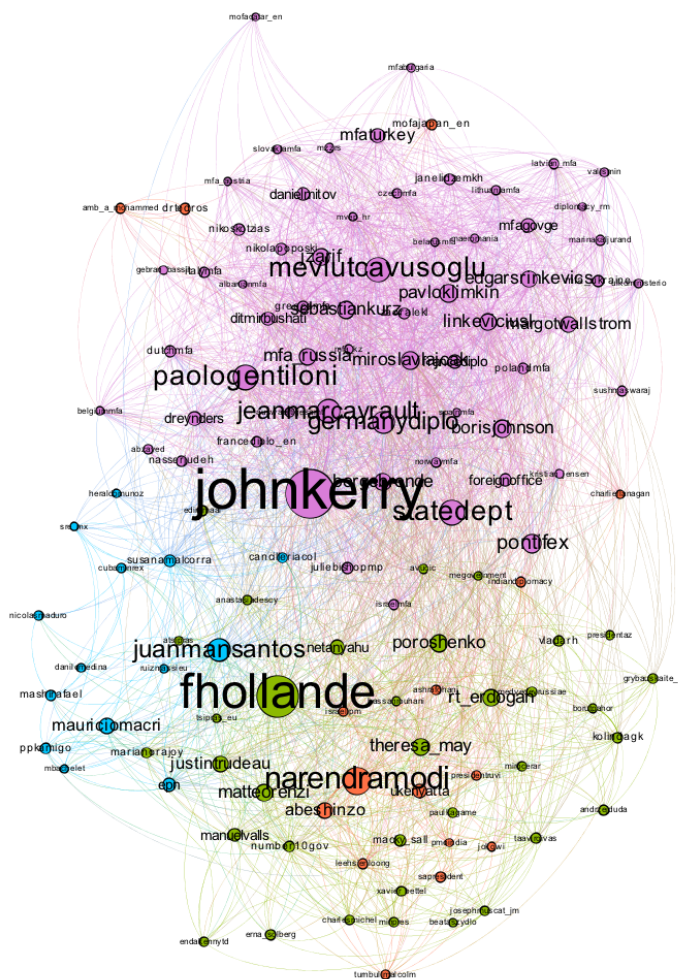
mofacifar_en
mfabulgaria
mofajapan_en
mfaturkey
slovakiamfa
mzes
latvian_mfa
valdisnin
mfa_russia
danielmitov
czechmfa
janelidzemkh
lithuaniamfa
diplomacy_rm
amb_a_mohammed
drfidros
mvep_hr
belgianmfa
mfagovge
nikoskotzias
marinasajurand
nikolapoposki
izarif
gebran_bassil
lavynfa
albanianmfa
mevlutcavusoglu
edgarsrinkevics
pavloklimkin
ditmirbushati
sebastiankurz
linkevicius
margotwallstrom
dutchmfa
mfa_russia
miroslavlajcak
polandmfa
paologentiloni
sushmaswaraj
belgiummfa
dreynders
jeanmarcayrault
germanydiplo
borisjohnson
francediplo_en
abzayed
nasserjudeh
norwaymfa
heraldomunoz
johnkerry
foreignoffice
chairmanagan
statedept
pontifex
susanamalcorra
cubaminrex
cancilleriacol
juliebishopmp
nicolasmaduro
juanmansantos
netanyahu
poroshenko
vladfarh
presidentaz
danilomedina
fhollande
rt_erdogan
grybauskaite_
mashrafael
mauriciomacri
kolindagk
ppkamigo
theresa_may
justintrudeau
marianorajoy
narendramodi
mbachelet
epn
matteorenzi
ukenyatta
abeshinzo
manuelvalls
number10gov
macky_sall
pmoindia
jokowi
leehsienloong
xavierbettel
josephmuscat_jm
chaifetmichel
beatazydlo
ernasolberg
endakennyfg
tumbulmalcolm